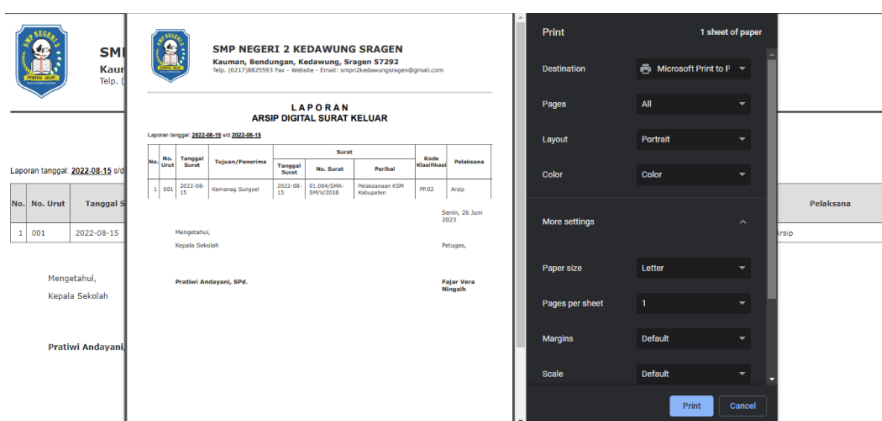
SMI
Kaum
Telp. (

Laporan tanggal: 2022-08-15 s/d

| No. | No. Urut | Tanggal S |
|---|---|---|
| 1 | 001 | 2022-08-15 |

Mengetahui,
Kepala Sekolah

Pratiwi Andayani,

Pelaksana
rsip

SMP NEGERI 2 KEDAWUNG SRAGEN
Kauman, Bendungan, Kedawung, Sragen 57292
Telp. (0217)8825593 Fax - Website - Email: smpn2kedawungsragen@gmail.com

LAPORAN
ARSIP DIGITAL SURAT KELUAR

Laporan tanggal: 2022-08-15 s/d 2022-08-15

| No. | No. Urut | Tanggal Surat | Tujuan/Penerima | Surat Tanggal Surat | Surat No. Surat | Surat Perihal | Kode Klasifikasi | Pelaksana |
|---|---|---|---|---|---|---|---|---|
| 1 | 001 | 2022-08-15 | Kemenag Sungsel | 2022-08-15 | 01.004/SMA-SM/V/2018 | Pelaksanaan KSM Kabupaten | PP.02 | Arsip |

Senin, 26 Juni 2023

Mengetahui,
Kepala Sekolah

Petugas,

Pratiwi Andayani, SPd.

Fajar Vera Ningsih

Print
1 sheet of paper
Destination
Microsoft Print to P
Pages
All
Layout
Portrait
Color
Color
More settings
Paper size
Letter
Pages per sheet
1
Margins
Default
Scale
Default
Print
Cancel